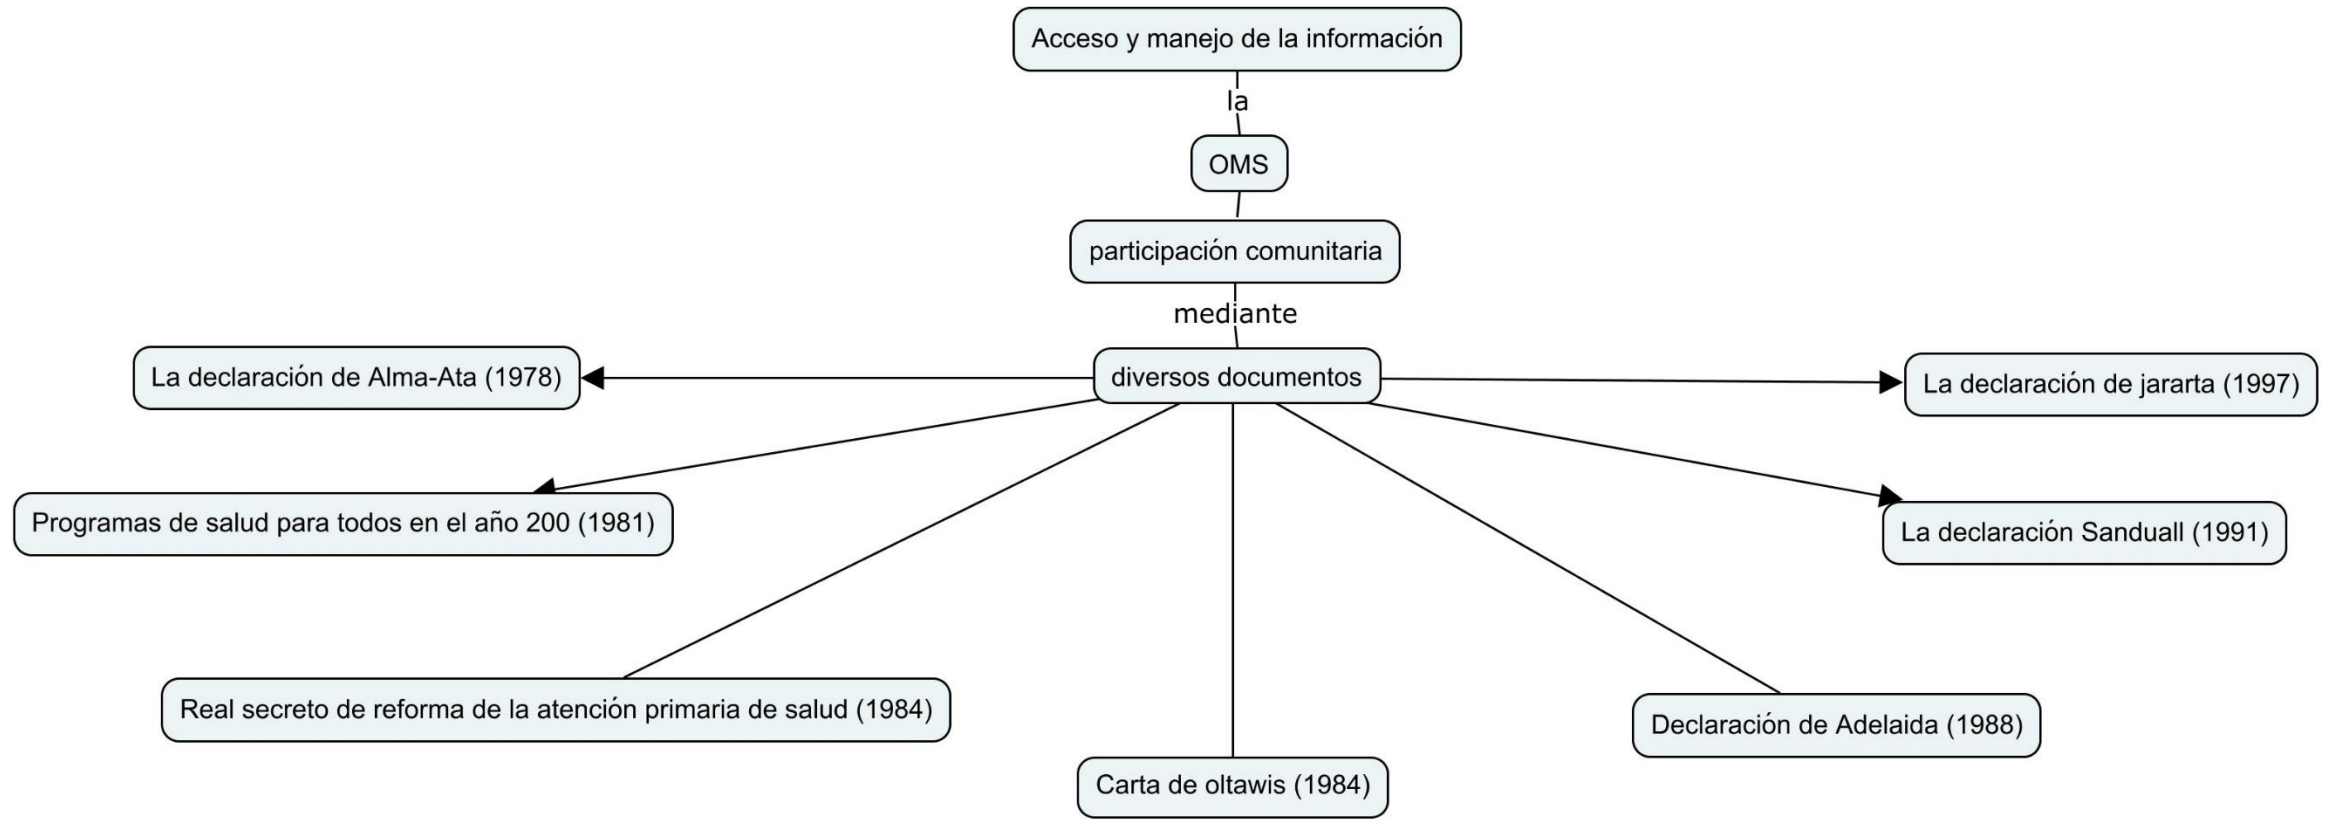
Acceso y manejo de la información

la

OMS

participación comunitaria

mediante

diversos documentos

La declaración de Alma-Ata (1978)

La declaración de jararta (1997)

Programas de salud para todos en el año 200 (1981)

La declaración Sanduall (1991)

Real secreto de reforma de la atención primaria de salud (1984)

Declaración de Adelaida (1988)

Carta de oltawis (1984)